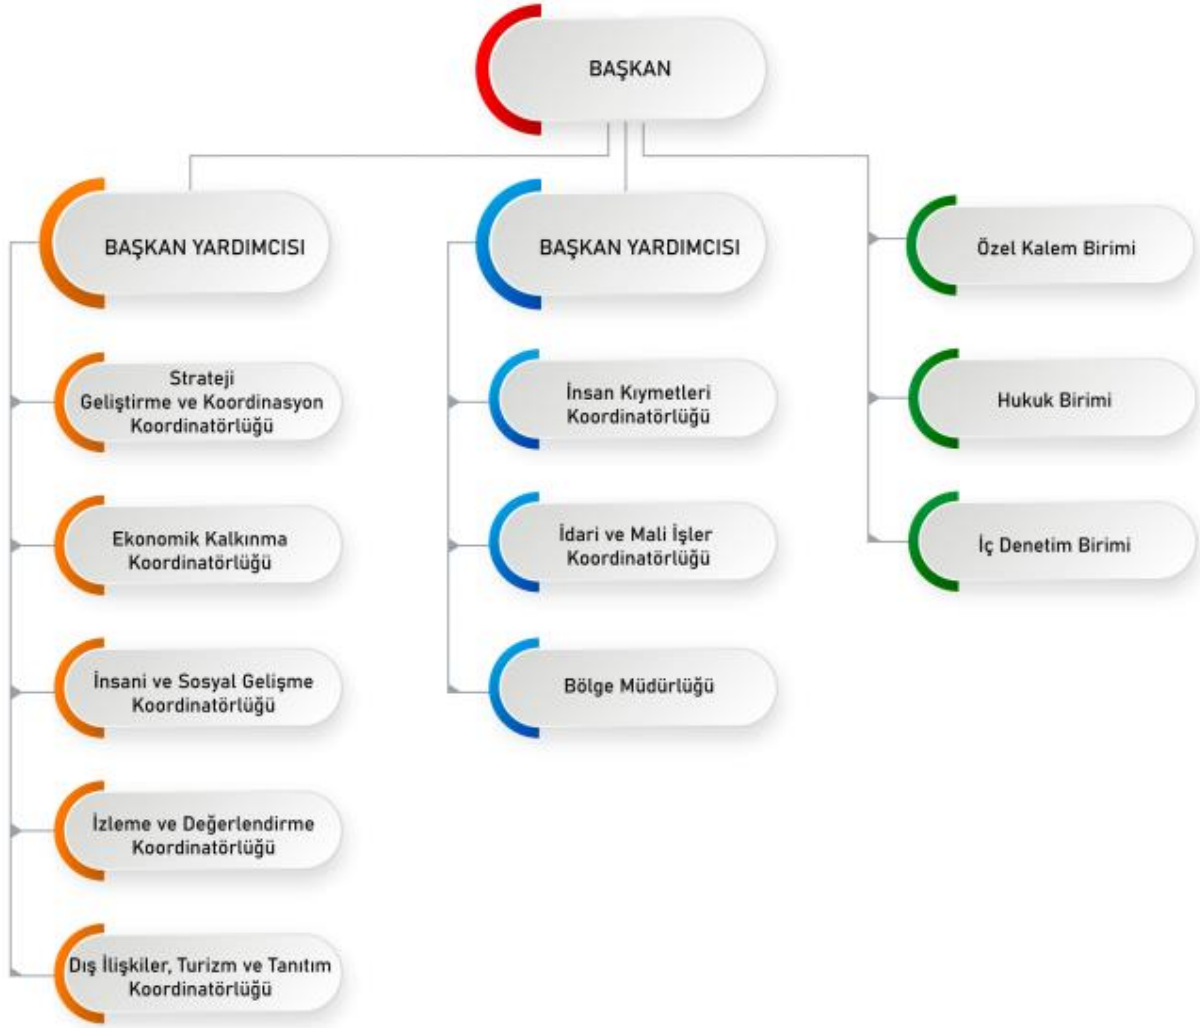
BAŞKAN

BAŞKAN YARDIMCISI

Strateji Geliştirme ve Koordinasyon Koordinatörlüğü

Ekonomik Kalkınma Koordinatörlüğü

İnsani ve Sosyal Gelişme Koordinatörlüğü

İzleme ve Değerlendirme Koordinatörlüğü

Dış İlişkiler, Turizm ve Tanıtım Koordinatörlüğü

BAŞKAN YARDIMCISI

İnsan Kıymetleri Koordinatörlüğü

İdari ve Mali İşler Koordinatörlüğü

Bölge Müdürlüğü

Özel Kalem Birimi

Hukuk Birimi

İç Denetim Birimi